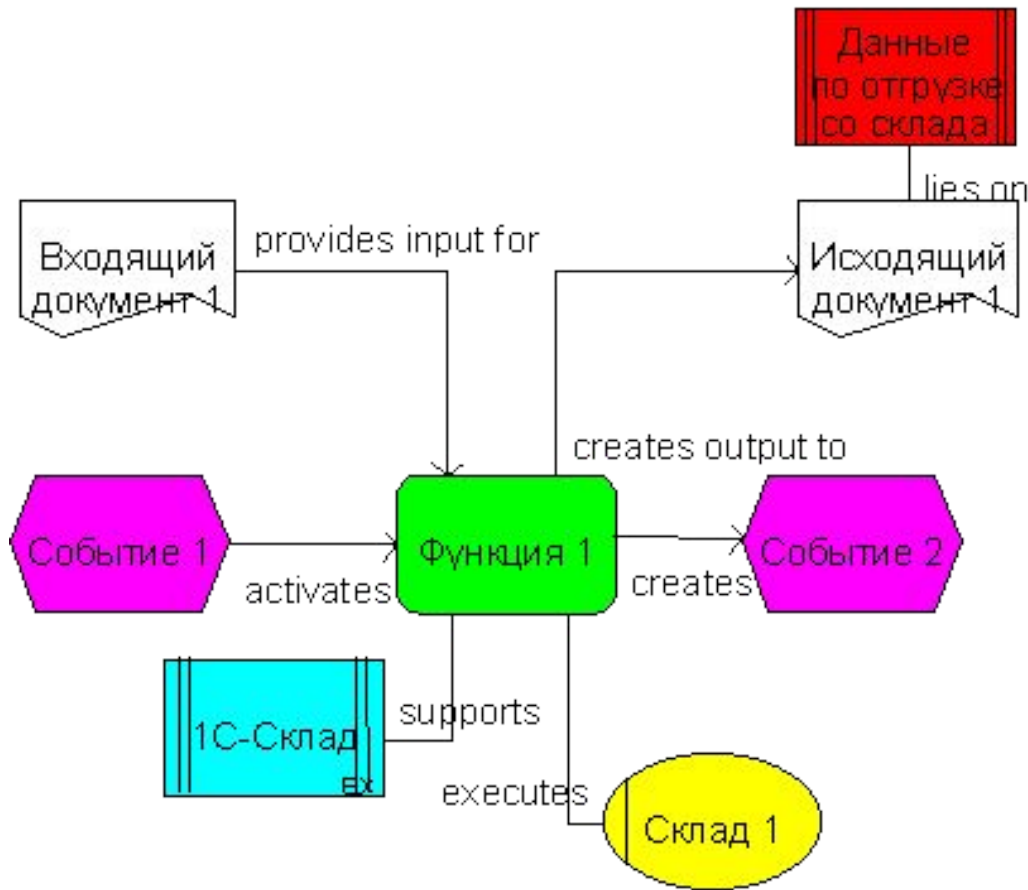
Данные по отгрузке со склада

lies on

Входящий документ 1

provides input for

Исходящий документ 1

creates output to

Событие 1

activates

Функция 1

creates

Событие 2

1С-Склад

ex

supports

executes

Склад 1